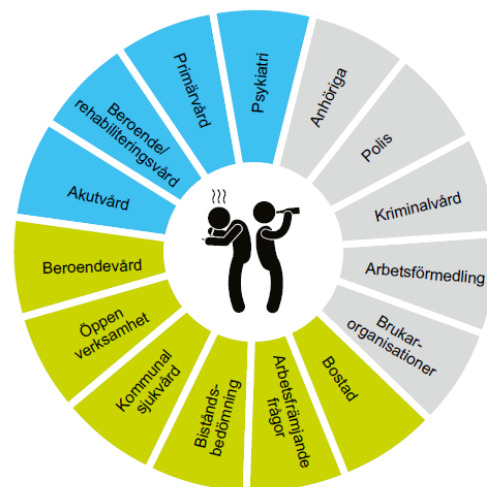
Psykiatri

Anhöriga

Polis

Kriminalvård

Arbetsförmedling

Brukar-
organisationer

Bostad

Arbetsfrämjande
frågor

Biståndsbedömning

Kommunal
sjukvård

Öppen
verksamhet

Beroendevård

Akutvård

Beroende/
rehabiliteringsvård

Primärvård